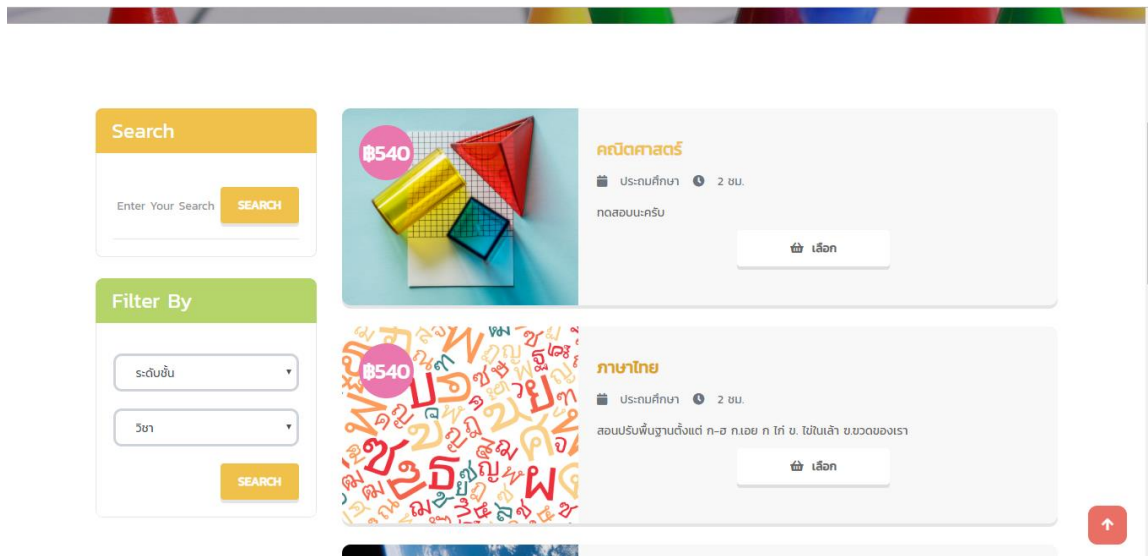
Search

Enter Your Search

SEARCH

Filter By

ระดับชั้น

วิชา

SEARCH

฿540

คณิตศาสตร์

ประถมศึกษา 2 ชม.

ทดสอบนะครับ

เลือก

฿540

ภาษาไทย

ประถมศึกษา 2 ชม.

สอนปรับพื้นฐานตั้งแต่ ก-ฮ ก.เอย ก ไก่ ข. ไข่ในเล้า ข.ขวดของเรา

เลือก